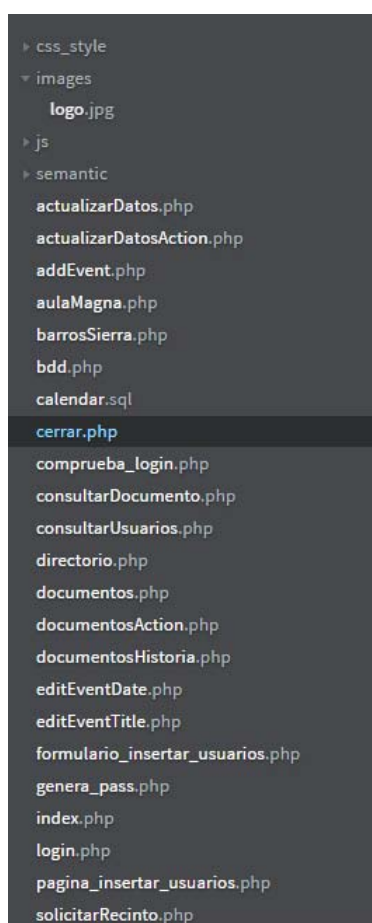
css_style
images
logo.jpg
js
semantic
actualizarDatos.php
actualizarDatosAction.php
addEvent.php
aulaMagna.php
barrosSierra.php
bdd.php
calendar.sql
cerrar.php
comprueba_login.php
consultarDocumento.php
consultarUsuarios.php
directorio.php
documentos.php
documentosAction.php
documentosHistoria.php
editEventDate.php
editEventTitle.php
formulario_insertar_usuarios.php
genera_pass.php
index.php
login.php
pagina_insertar_usuarios.php
solicitarRecinto.php